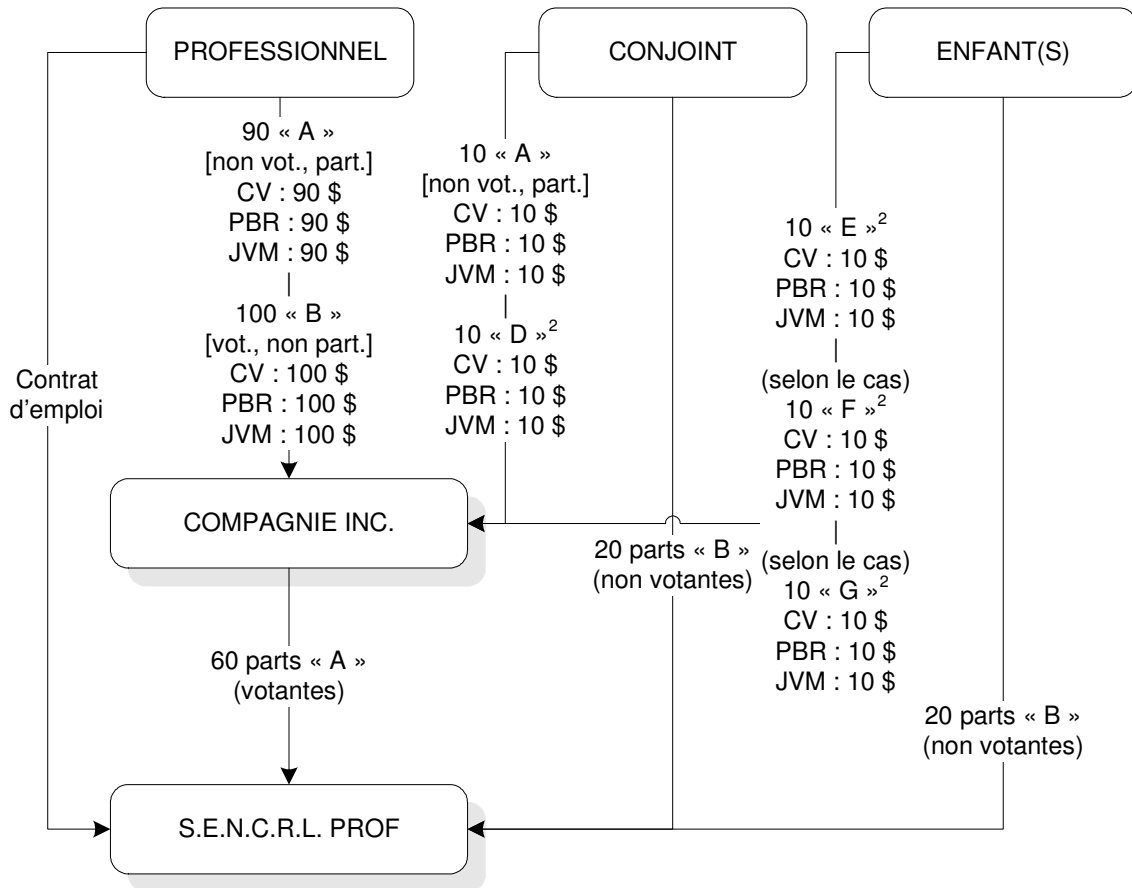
PROFESSIONNEL

CONJOINT

ENFANT(S)

90 « A »
[non vot., part.]
CV : 90 $
PBR : 90 $
JVM : 90 $

100 « B »
[vot., non part.]
CV : 100 $
PBR : 100 $
JVM : 100 $

10 « A »
[non vot., part.]
CV : 10 $
PBR : 10 $
JVM : 10 $

10 « D »$^2$
CV : 10 $
PBR : 10 $
JVM : 10 $

10 « E »$^2$
CV : 10 $
PBR : 10 $
JVM : 10 $

(selon le cas)
10 « F »$^2$
CV : 10 $
PBR : 10 $
JVM : 10 $

(selon le cas)
10 « G »$^2$
CV : 10 $
PBR : 10 $
JVM : 10 $

Contrat d'emploi

COMPAGNIE INC.

20 parts « B »
(non votantes)

60 parts « A »
(votantes)

20 parts « B »
(non votantes)

S.E.N.C.R.L. PROF